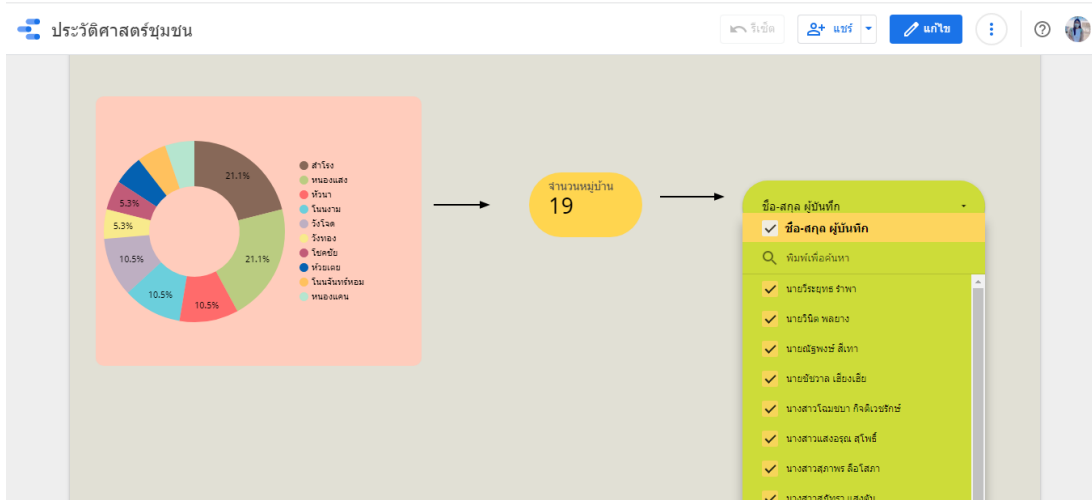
ประวัติศาสตร์ชุมชน

รีเซ็ต

แชร์

แก้ไข

21.1%
21.1%
10.5%
10.5%
10.5%
5.3%
5.3%

สำโรง
หนองแสง
หัวนา
โนนงาม
วังโจด
วังทอง
โซคชัย
ห้วยเตย
โนนจันทร์หอม
หนองแคน

จำนวนหมู่บ้าน
19

ชื่อ-สกุล ผู้บันทึก

ชื่อ-สกุล ผู้บันทึก

พิมพ์เพื่อค้นหา

นายวีระยุทธ รำพา
นายวินิต พลยาง
นายณัฐพงษ์ สีเทา
นายชัชวาล เฮียงเฮีย
นางสาวโฉมชบา กิจติเวชรักษ์
นางสาวแสงอรุณ สุโพธิ์
นางสาวสุภาพร ลือโสภา
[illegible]